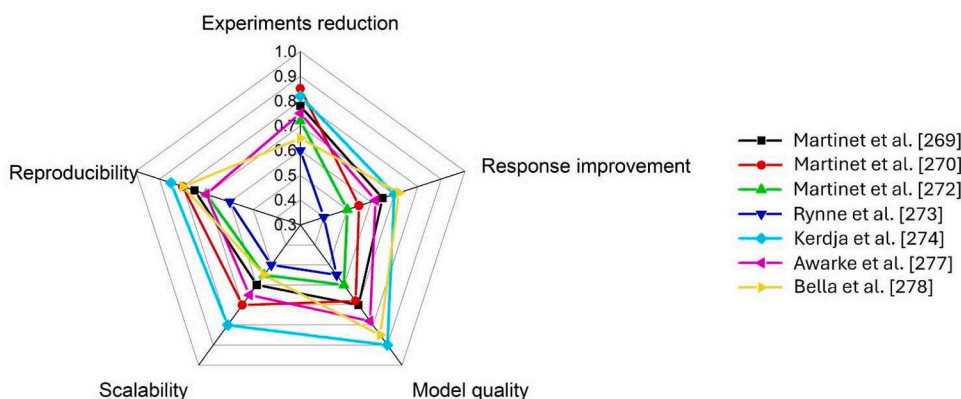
Experiments reduction

1.0
0.9
0.8
0.7
0.6
0.5
0.4
0.3

Response improvement

Reproducibility

Scalability

Model quality

Martinet et al. [269]
Martinet et al. [270]
Martinet et al. [272]
Rynne et al. [273]
Kerdja et al. [274]
Awarke et al. [277]
Bella et al. [278]